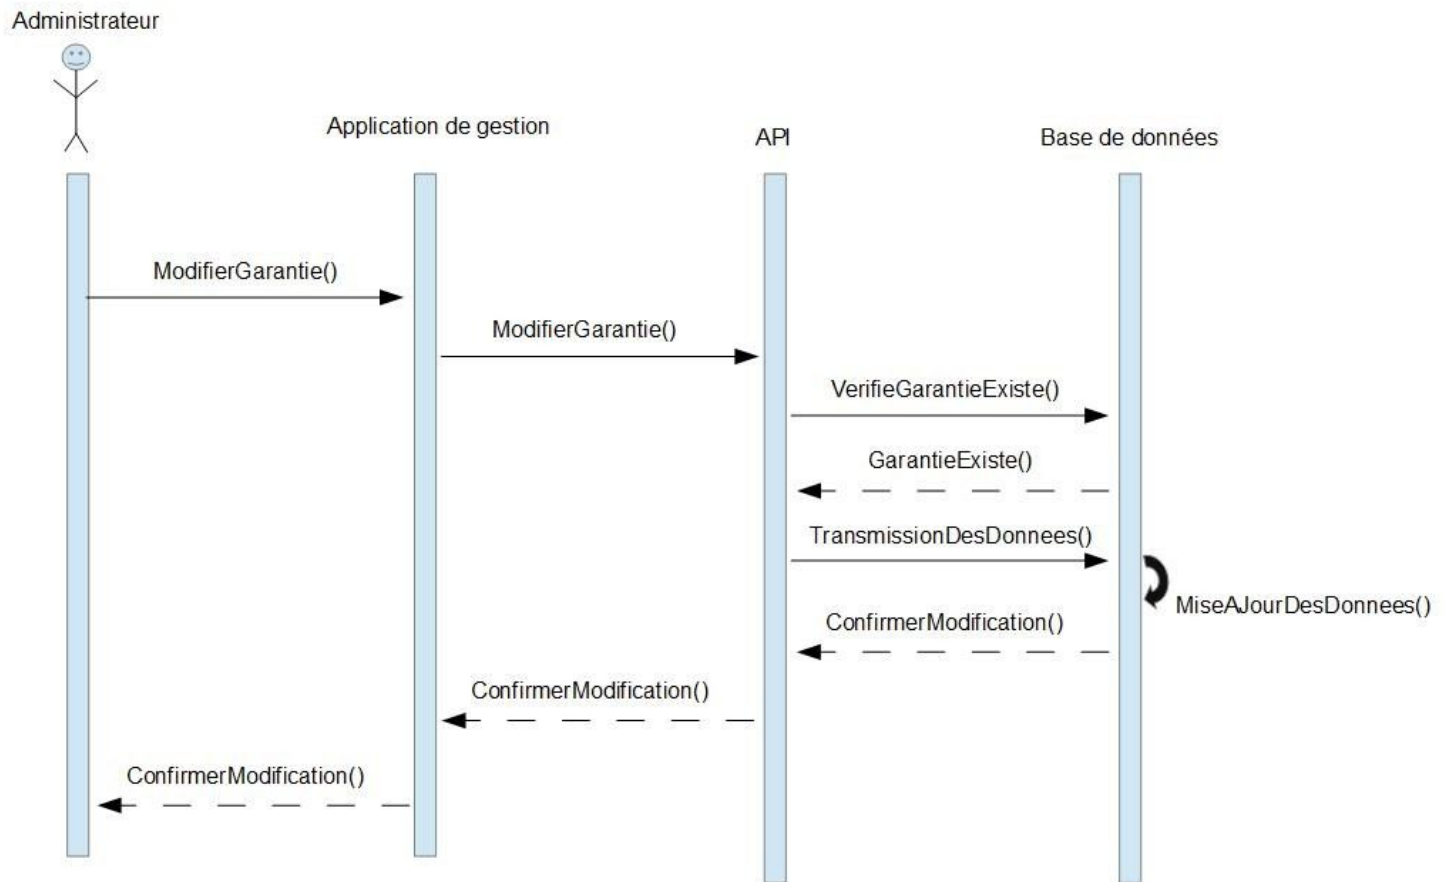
Administrateur

Application de gestion

API

Base de données

ModifierGarantie()

ModifierGarantie()

VerifieGarantieExiste()

GarantieExiste()

TransmissionDesDonnees()

MiseAJourDesDonnees()

ConfirmerModification()

ConfirmerModification()

ConfirmerModification()